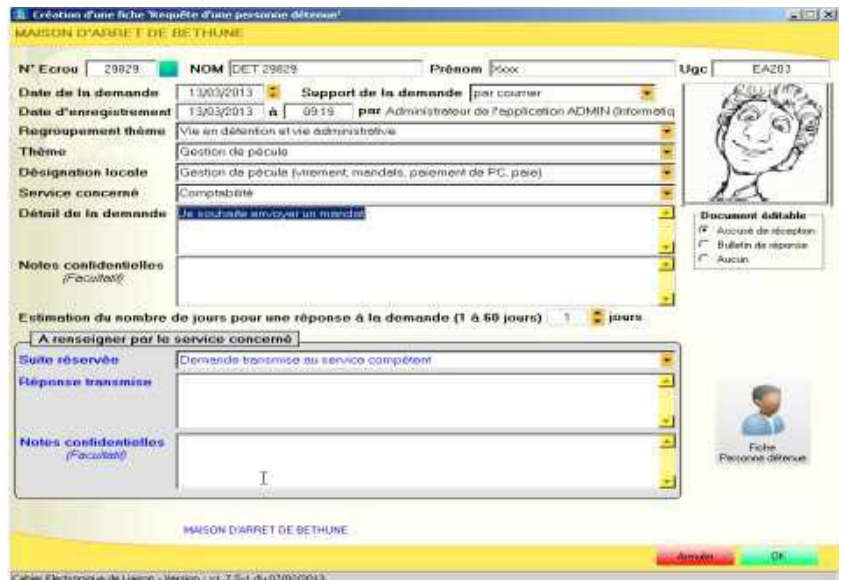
Création d'une fiche 'Requête d'une personne détenue'

MAISON D'ARRET DE BETHUNE

N° Ecrou 29829 NOM DET 29829 Prénom Xxxx Ugc EA203

Date de la demande 13/03/2013 Support de la demande par courrier

Date d'enregistrement 13/03/2013 à 09:19 par Administrateur de l'application ADMIN (Informatiq

Regroupement thème Vie en détention et vie administrative

Thème Gestion de pécule

Désignation locale Gestion de pécule (virement, mandats, paiement de PC, paie)

Service concerné Comptabilité

Détail de la demande Je souhaite envoyer un mandat

Notes confidentielles (Facultatif)

Document éditable
Accusé de réception
Bulletin de réponse
Aucun

Estimation du nombre de jours pour une réponse à la demande (1 à 60 jours) 1 jours

A renseigner par le service concerné

Suite réservée Demande transmise au service compétent

Réponse transmise

Notes confidentielles (Facultatif)

Fiche Personne détenue

MAISON D'ARRET DE BETHUNE

Annuler OK

Cahier Electronique de Liaison - Version : v1.7.5-1 du 07/02/2013